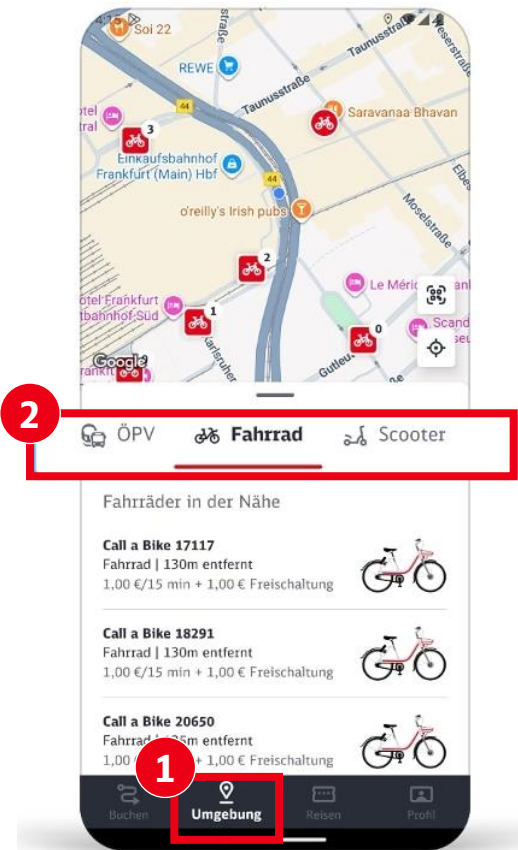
Soi 22
straße
Taunusstraße
REWE
44
Taunusstraße
Saravanaa Bhavan
otel
3
Einkaufsbahnhof Frankfurt (Main) Hbf
44
Elbe
o'reilly's Irish pubs
Moselstraße
2
Le Méri
ötel Frankfurt
tbahnhof-Süd
1
Scand
Karlsruher
0
Gutleu
Google
rankfurt

2
ÖPV
Fahrrad
Scooter

Fahrräder in der Nähe

Call a Bike 17117
Fahrrad | 130m entfernt
1,00 €/15 min + 1,00 € Freischaltung

Call a Bike 18291
Fahrrad | 130m entfernt
1,00 €/15 min + 1,00 € Freischaltung

Call a Bike 20650
Fahrrad | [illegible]5m entfernt

1
Buchen
Umgebung
Reisen
Profil